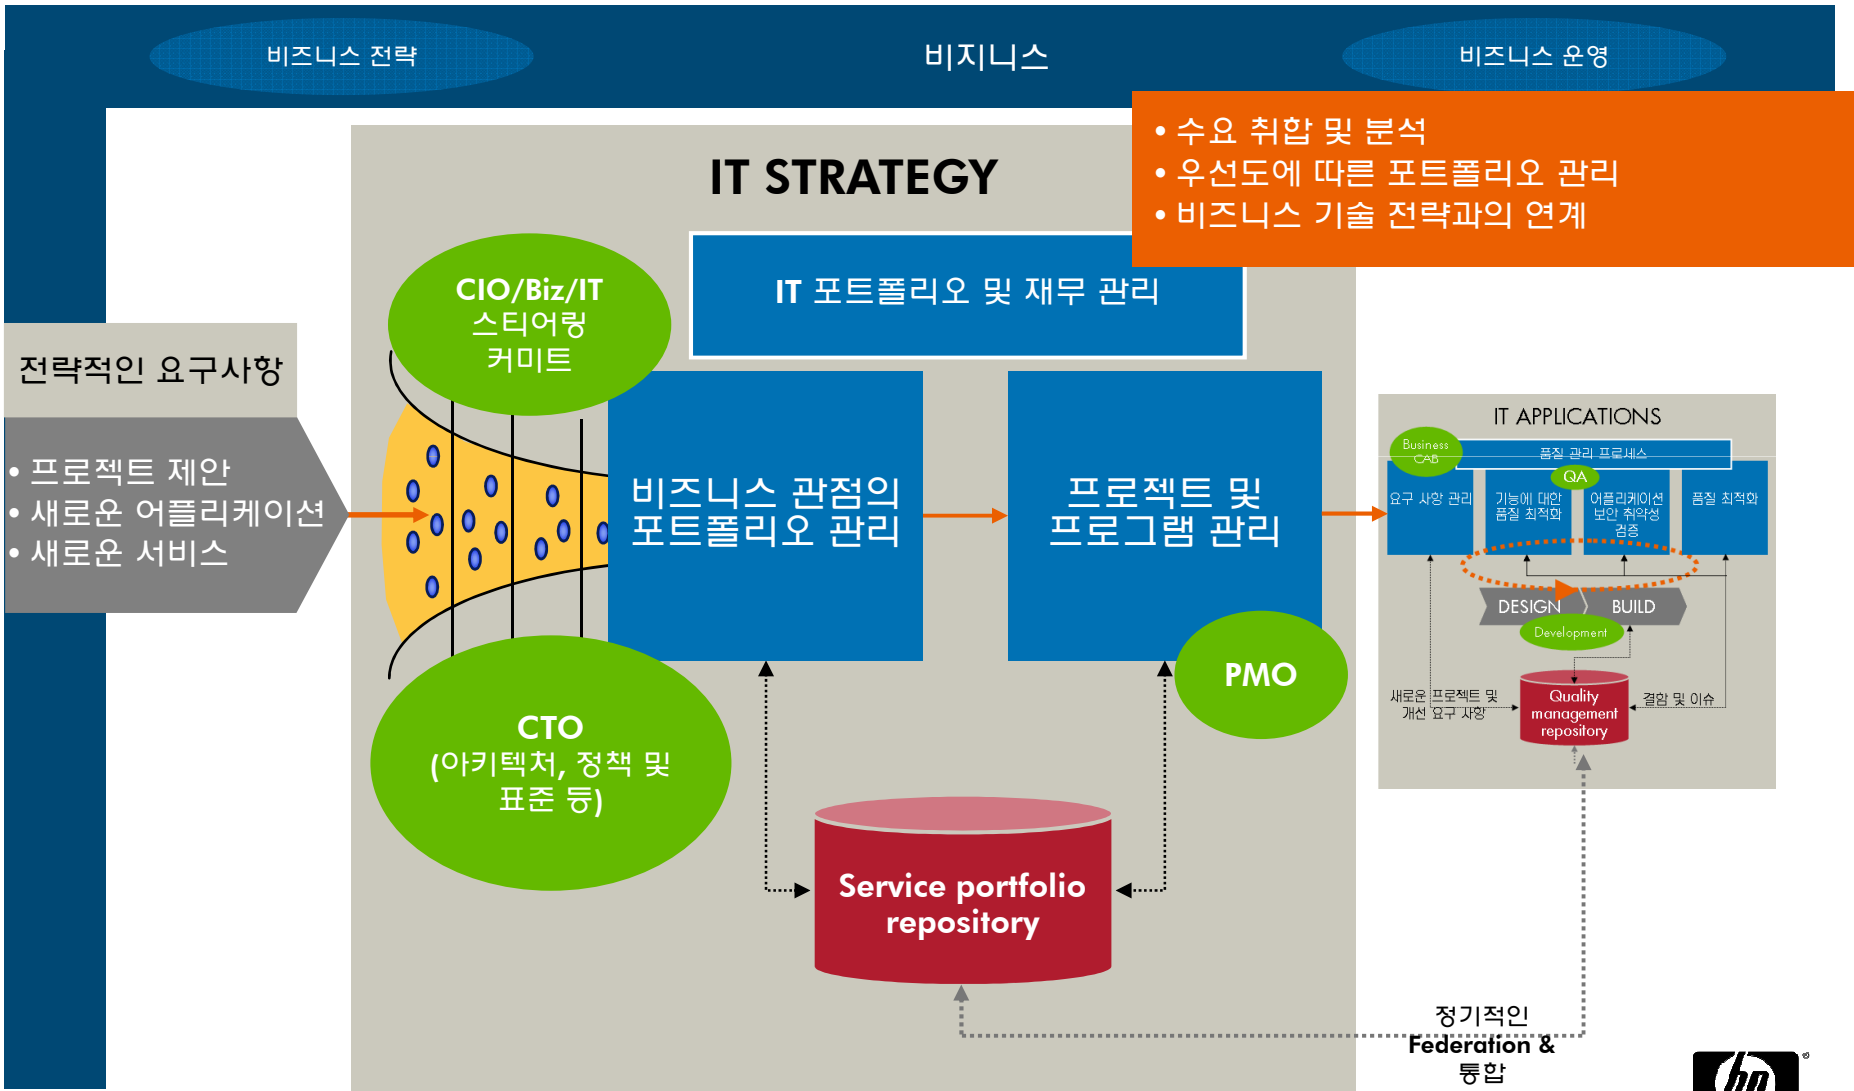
비즈니스 전략

비지니스

비즈니스 운영

• 수요 취합 및 분석
• 우선도에 따른 포트폴리오 관리
• 비즈니스 기술 전략과의 연계

IT STRATEGY

IT 포트폴리오 및 재무 관리

CIO/Biz/IT 스티어링 커미트

전략적인 요구사항

• 프로젝트 제안
• 새로운 어플리케이션
• 새로운 서비스

비즈니스 관점의 포트폴리오 관리

프로젝트 및 프로그램 관리

PMO

CTO (아키텍처, 정책 및 표준 등)

Service portfolio repository

IT APPLICATIONS

Business CAB

품질 관리 프로세스

QA

요구 사항 관리

기능에 대한 품질 최적화

어플리케이션 보안 취약성 검증

품질 최적화

DESIGN

BUILD

Development

새로운 프로젝트 및 개선 요구 사항

Quality management repository

결함 및 이슈

정기적인 Federation & 통합

hp